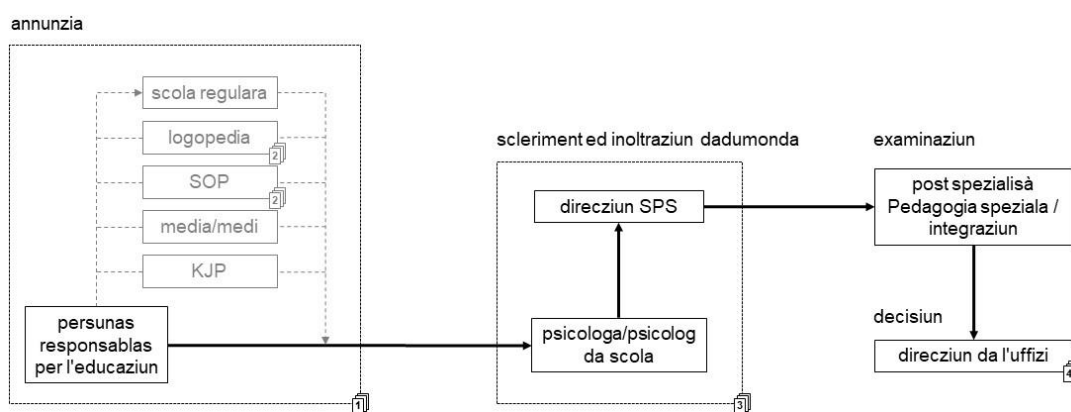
annunzia

scola regulara

logopedia
2

SOP
2

media/medi

KJP

persunas responsablas per l'educaziun
1

scleriment ed inoltraziun dadumonda

direcziun SPS

psicologa/psicolog da scola
3

examinaziun

post spezialisà Pedagogia speziala / integraziun

decisiun

direcziun da l'uffizi
4